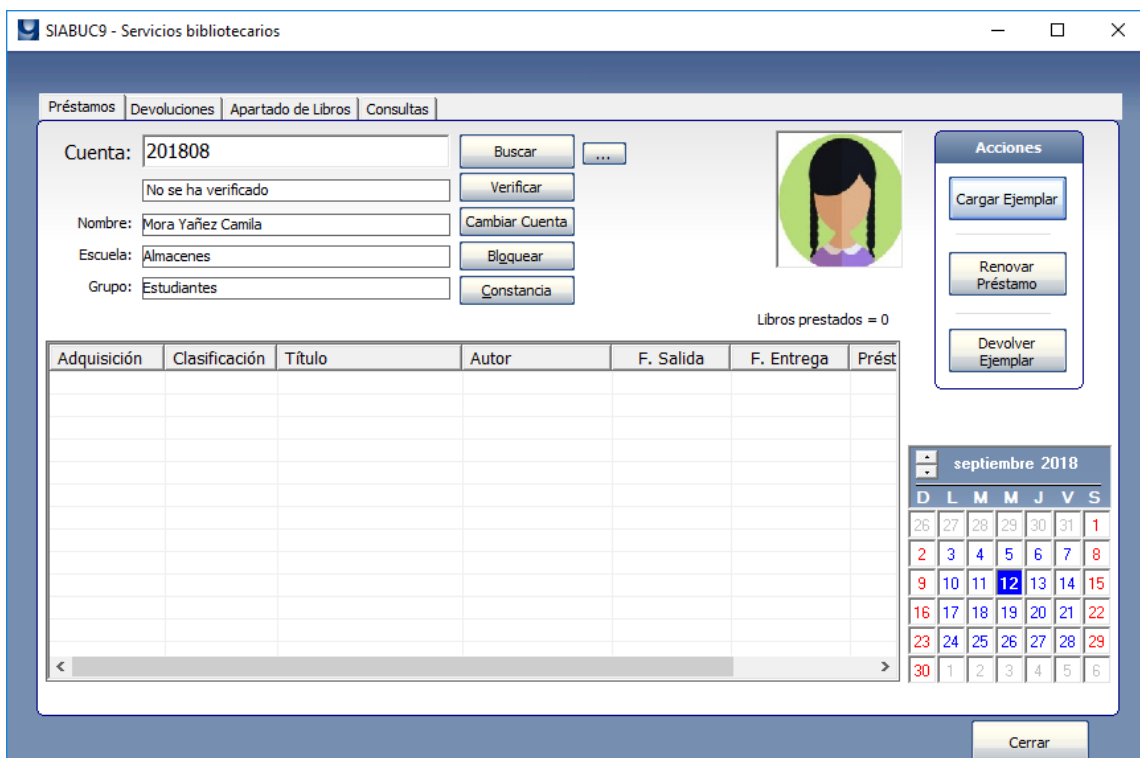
SIABUC9 - Servicios bibliotecarios

Préstamos | Devoluciones | Apartado de Libros | Consultas

Cuenta: 201808
Buscar
...
No se ha verificado
Verificar
Nombre: Mora Yañez Camila
Cambiar Cuenta
Escuela: Almacenes
Bloquear
Grupo: Estudiantes
Constancia

Libros prestados = 0

Acciones
Cargar Ejemplar
Renovar Préstamo
Devolver Ejemplar

| Adquisición | Clasificación | Título | Autor | F. Salida | F. Entrega | Prést |
|---|---|---|---|---|---|---|

septiembre 2018

| D | L | M | M | J | V | S |
|---|---|---|---|---|---|---|
| 26 | 27 | 28 | 29 | 30 | 31 | 1 |
| 2 | 3 | 4 | 5 | 6 | 7 | 8 |
| 9 | 10 | 11 | 12 | 13 | 14 | 15 |
| 16 | 17 | 18 | 19 | 20 | 21 | 22 |
| 23 | 24 | 25 | 26 | 27 | 28 | 29 |
| 30 | 1 | 2 | 3 | 4 | 5 | 6 |

Cerrar